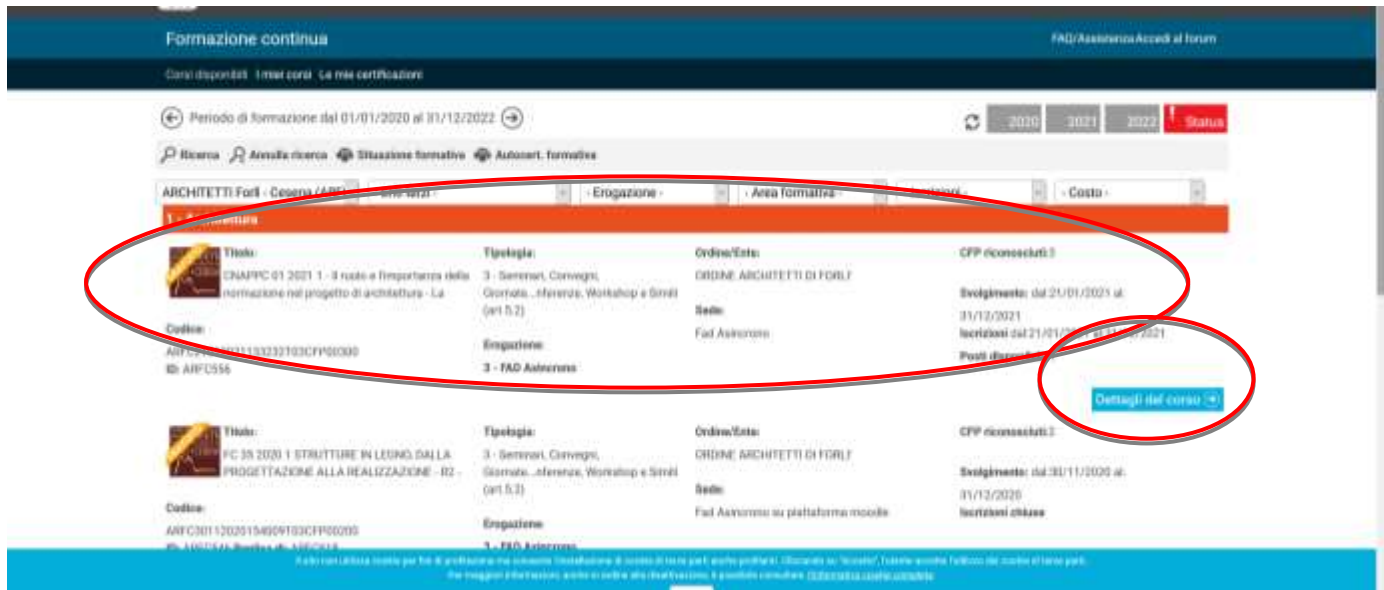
Formazione continua

FAQ/Assistenza Accedi al forum

Corsi disponibili I miei corsi Le mie certificazioni

Periodo di formazione dal 01/01/2020 al 31/12/2022

2020 2021 2022 Status

Ricerca Annulla ricerca Situazione formativa Autocert. formative

ARCHITETTI Forlì - Cesena (ARF) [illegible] - Erogazione - - Area formativa - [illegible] - Costo -

1 - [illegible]

Titolo:
CNAPPC 01 2021 1 - Il ruolo e l'importanza della normazione nel progetto di architettura - La

Codice:
ARFC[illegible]

ID: ARFC556

Tipologia:
3 - Seminari, Convegni, Giornate...nferenze, Workshop e Simili (art 5.2)

Erogazione:
3 - FAD Asincrono

Ordine/Ente:
ORDINE ARCHITETTI DI FORLI'

Sede:
Fad Asincrono

CFP riconosciuti 3

Svolgimento: dal 21/01/2021 al 31/12/2021

Iscrizioni dal 21/01/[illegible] al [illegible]2021

Posti disponi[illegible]

Dettagli del corso

Titolo:
FC 35 2020 1 STRUTTURE IN LEGNO, DALLA PROGETTAZIONE ALLA REALIZZAZIONE - R2 -

Codice:
ARFC30112020154509103CFP00200

ID: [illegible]

Tipologia:
3 - Seminari, Convegni, Giornate...nferenze, Workshop e Simili (art 5.2)

Erogazione:
3 - FAD Asincrono

Ordine/Ente:
ORDINE ARCHITETTI DI FORLI'

Sede:
Fad Asincrono su piattaforma moodle

CFP riconosciuti 2

Svolgimento: dal 30/11/2020 al 31/12/2020

Iscrizioni chiuse

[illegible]